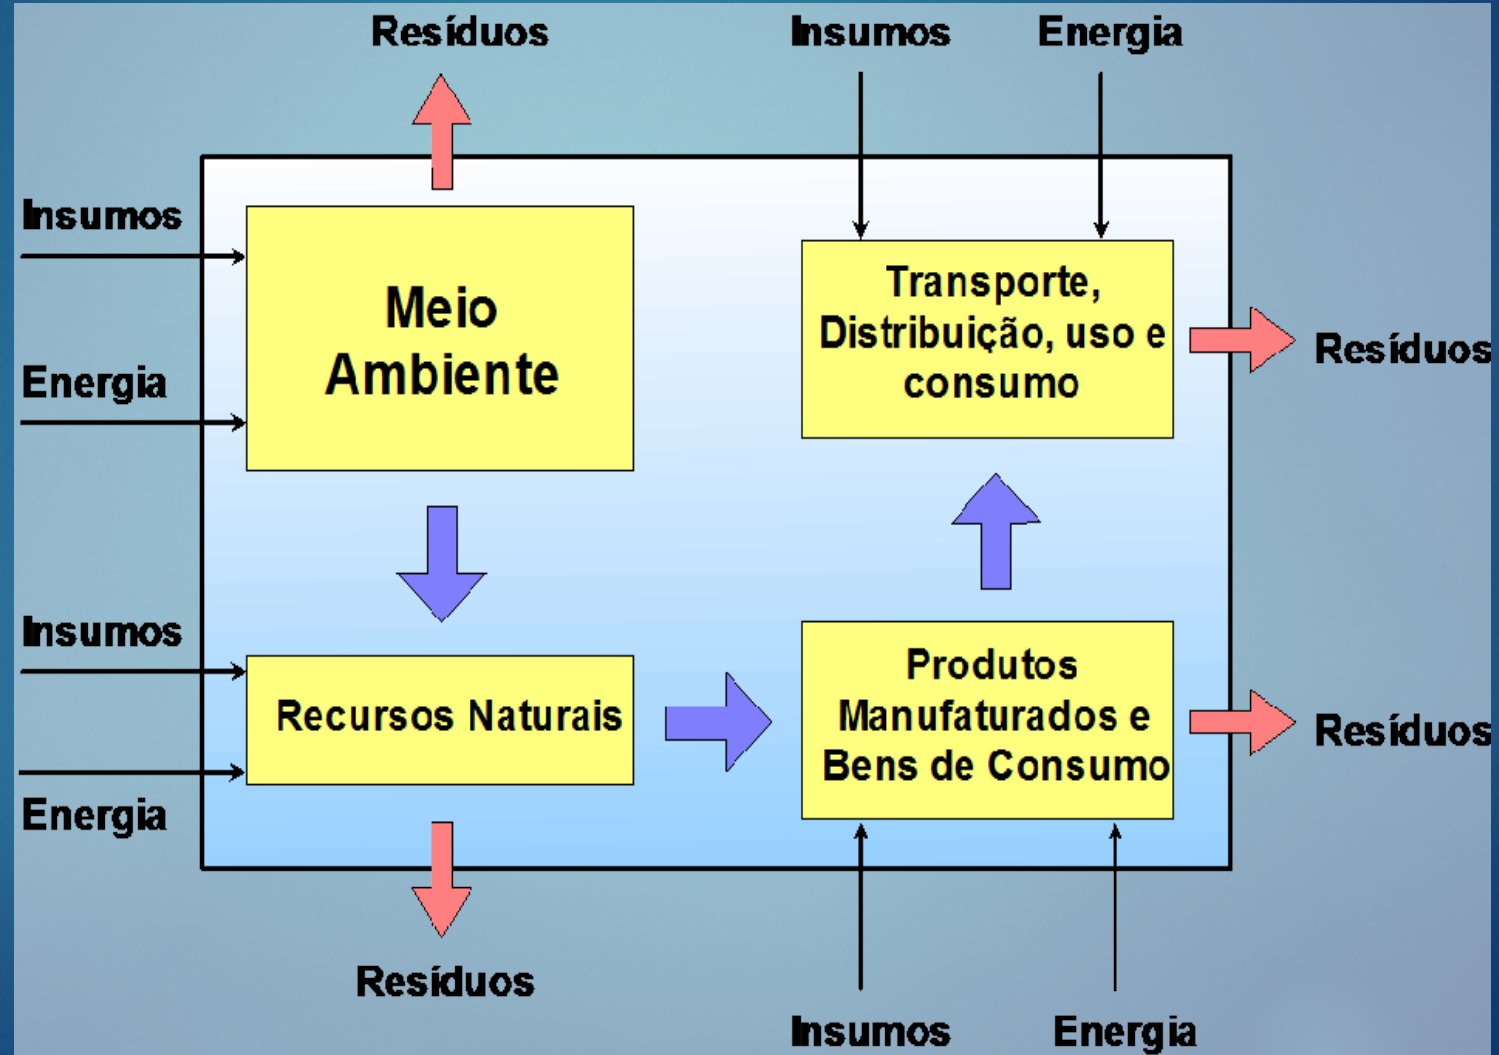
Resíduos

Insumos

Energia

Insumos

Energia

Meio Ambiente

Transporte, Distribuição, uso e consumo

Resíduos

Insumos

Energia

Recursos Naturais

Produtos Manufaturados e Bens de Consumo

Resíduos

Resíduos

Insumos

Energia